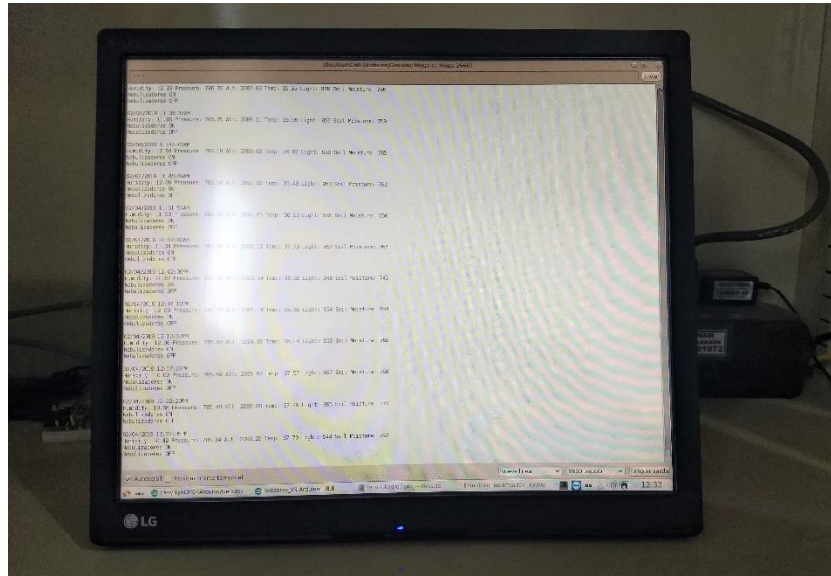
/dev/ttyACM0 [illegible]

Humidity: 12.22 Pressure: 786.32 Alt: 2087.60 Temp: 38.22 Light: 898 Soil Moisture: 346
Nebulizadores ON
Nebulizadores OFF

02/04/2019 1:35:10AM
Humidity: 12.86 Pressure: 785.76 Alt: 2088.32 Temp: 38.08 Light: 857 Soil Moisture: 358
Nebulizadores ON
Nebulizadores OFF

02/04/2019 1:41:43AM
Humidity: 12.58 Pressure: 785.10 Alt: 2088.00 Temp: 36.82 Light: 860 Soil Moisture: 365
Nebulizadores ON
Nebulizadores OFF

02/04/2019 1:45:49AM
Humidity: 12.35 Pressure: 785.04 Alt: 2088.02 Temp: 35.43 Light: 853 Soil Moisture: 362
Nebulizadores ON
Nebulizadores OFF

02/04/2019 1:51:53AM
Humidity: 12.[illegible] Pressure: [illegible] Temp: 36.13 Light: 861 Soil Moisture: 356
Nebulizadores ON
Nebulizadores OFF

02/04/2019 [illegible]
Humidity: 12.38 Pressure: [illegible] Temp: 37.28 Light: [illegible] Soil Moisture: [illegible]
Nebulizadores ON
Nebulizadores OFF

02/04/2019 12:02:30PM
Humidity: 11.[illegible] Pressure: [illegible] Temp: 35.36 Light: 848 Soil Moisture: 343
Nebulizadores ON
Nebulizadores OFF

02/04/2019 12:07:17PM
Humidity: 12.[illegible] Pressure: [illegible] Temp: 35.88 Light: 854 Soil Moisture: 350
Nebulizadores ON
Nebulizadores OFF

02/04/2019 12:12:16PM
Humidity: 12.36 Pressure: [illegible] Alt: 2084.80 Temp: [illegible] Light: 858 Soil Moisture: 360
Nebulizadores ON
Nebulizadores OFF

02/04/2019 12:17:21PM
Humidity: 12.62 Pressure: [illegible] Alt: 2085.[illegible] Temp: 37.57 Light: 857 Soil Moisture: 358
Nebulizadores ON
Nebulizadores OFF

02/04/2019 12:22:23PM
Humidity: 12.70 Pressure: 785.40 Alt: 2086.00 Temp: 37.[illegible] Light: 865 Soil Moisture: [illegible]
Nebulizadores ON
Nebulizadores OFF

02/04/2019 12:27:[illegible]
Humidity: 12.42 Pressure: 785.34 Alt: 2086.20 Temp: 37.79 Light: 848 Soil Moisture: 357
Nebulizadores ON
Nebulizadores OFF

Autoscroll Mostrar marca temporal
Nueva línea 9600 baudio Limpiar salida

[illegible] Arduino 1.8.8 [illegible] 12:32

LG